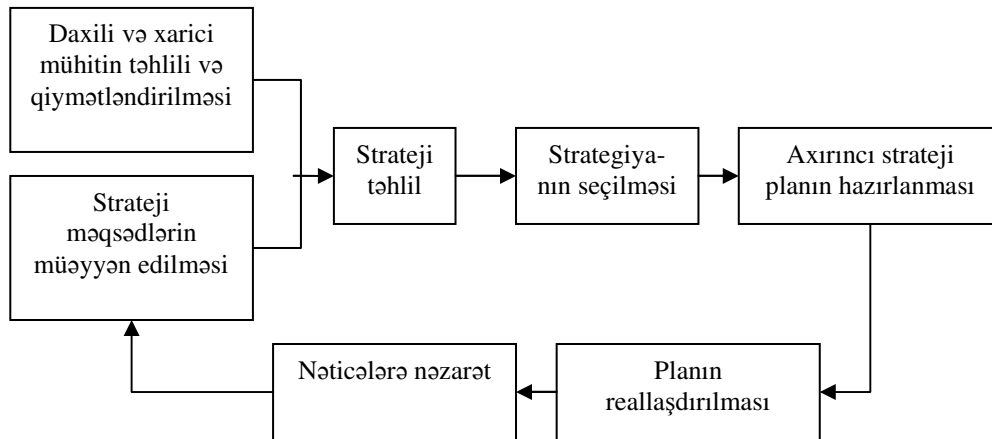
Daxili və xarici mühitin təhlili və qiymətləndirilməsi

Strateji məqsədlərin müəyyən edilməsi

Strateji təhlil

Strategiyanın seçilməsi

Axırıncı strateji planın hazırlanması

Planın reallaşdırılması

Nəticələrə nəzarət